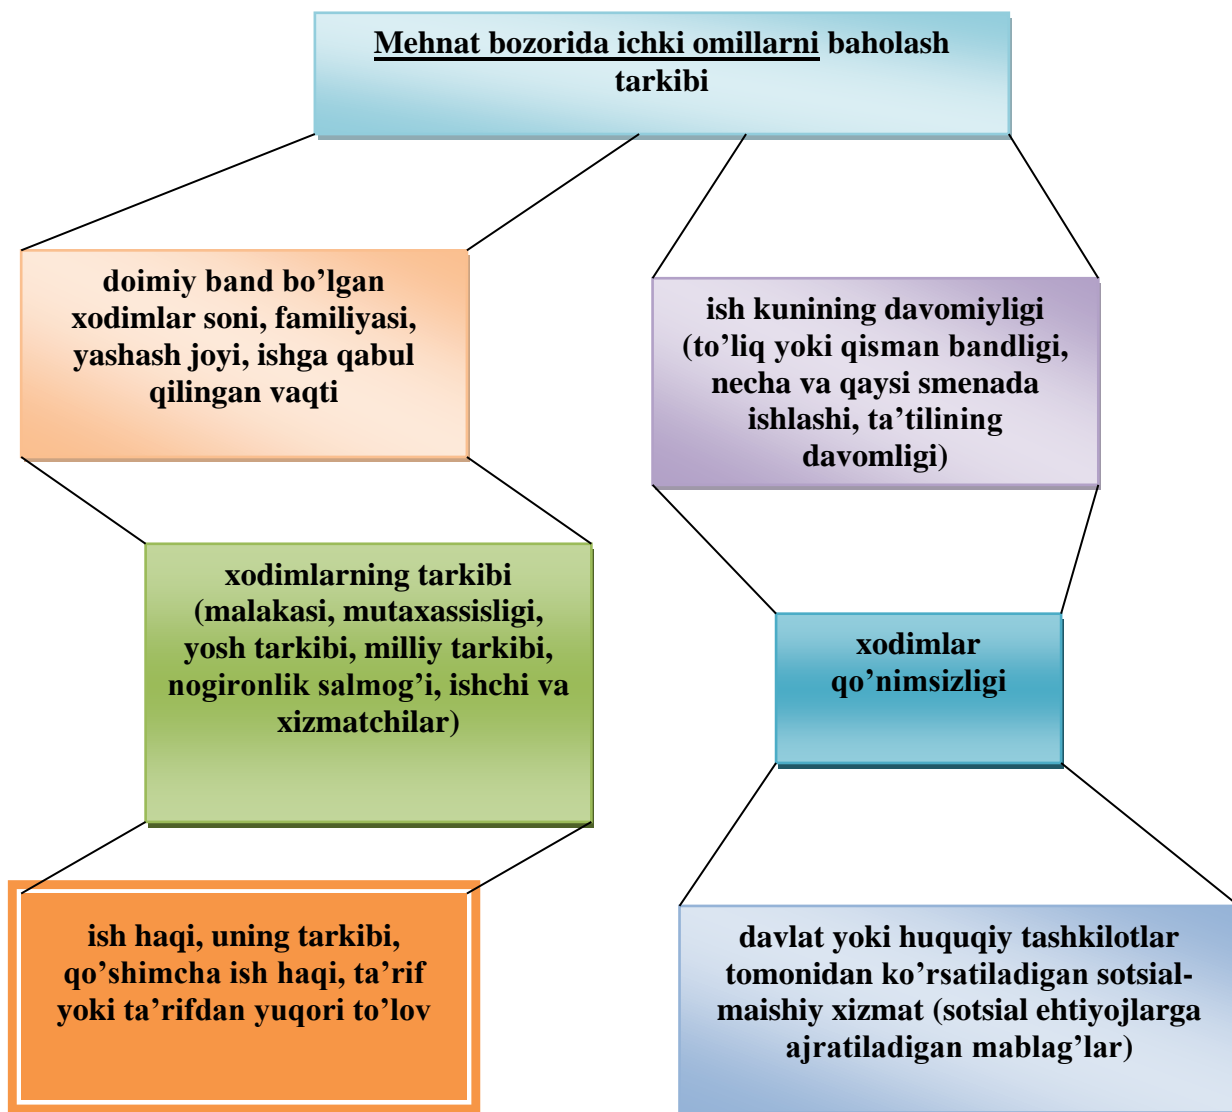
Mehnat bozorida ichki omillarni baholash tarkibi

doimiy band bo’lgan xodimlar soni, familiyasi, yashash joyi, ishga qabul qilingan vaqti

ish kunining davomiyligi (to’liq yoki qisman bandligi, necha va qaysi smenada ishlashi, ta’tilining davomligi)

xodimlarning tarkibi (malakasi, mutaxassisligi, yosh tarkibi, milliy tarkibi, nogironlik salmog’i, ishchi va xizmatchilar)

xodimlar qo’nimsizligi

ish haqi, uning tarkibi, qo’shimcha ish haqi, ta’rif yoki ta’rifdan yuqori to’lov

davlat yoki huquqiy tashkilotlar tomonidan ko’rsatiladigan sotsial-maishiy xizmat (sotsial ehtiyojlarga ajratiladigan mablag’lar)